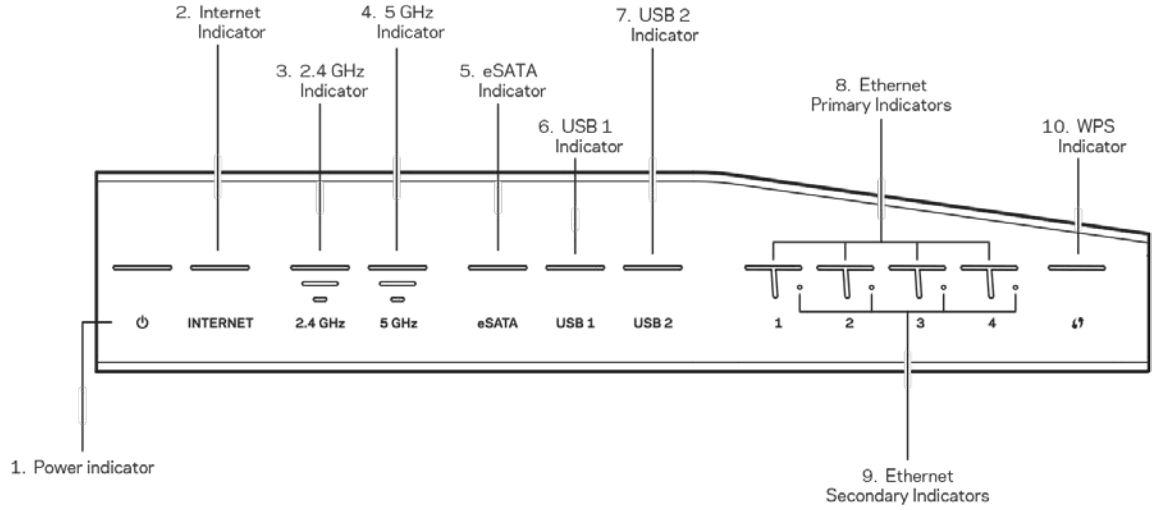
2. Internet Indicator

4. 5 GHz Indicator

7. USB 2 Indicator

3. 2.4 GHz Indicator

5. eSATA Indicator

8. Ethernet Primary Indicators

6. USB 1 Indicator

10. WPS Indicator

INTERNET

2.4 GHz

5 GHz

eSATA

USB 1

USB 2

1

2

3

4

1. Power indicator

9. Ethernet Secondary Indicators